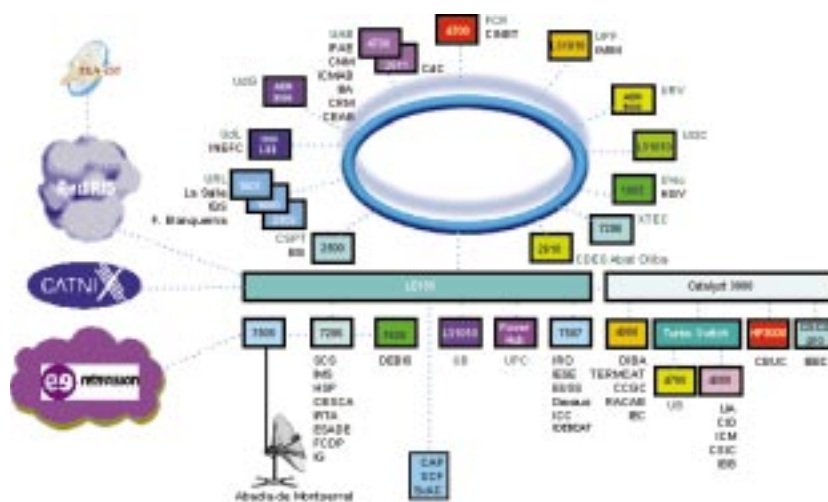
TEN-155
RedIRIS
CATNIX
e9 nitrevision
UAB
IFAE
CNM
ICMAB
IIIA
CRM
CREAF
4700
2511
CIC
PCB
CIMNE
4700
UPF
IMIM
LS1010
UdG
ATM
8164
UdL
INEFC
URL
La Salle
IQS
F. Blanquerna
CSPT
ISI
2500
UV
UdC
LS1010
IRU
IOIV
1003
XTEC
7206
CDEG Abat Oliba
2516
LS100
Catalyst 3000
7505
7206
7500
LS1010
Power Hub
7507
4000
Turbo Switch
HP3000
SCG
IMS
HSP
CESCA
IRTA
ESADE
FCDP
IG
DEBIB
UB
UPC
IRO
IESE
EUSS
Decsus
ICC
IDESCAT
DIBA
TERMCAT
CCGC
RACAB
IEC
4700
UB
4000
UA
CID
ICM
CSIC
IBB
CSUC
IBEC
CAP
SCP
SoIC
Abadia de Montserrat